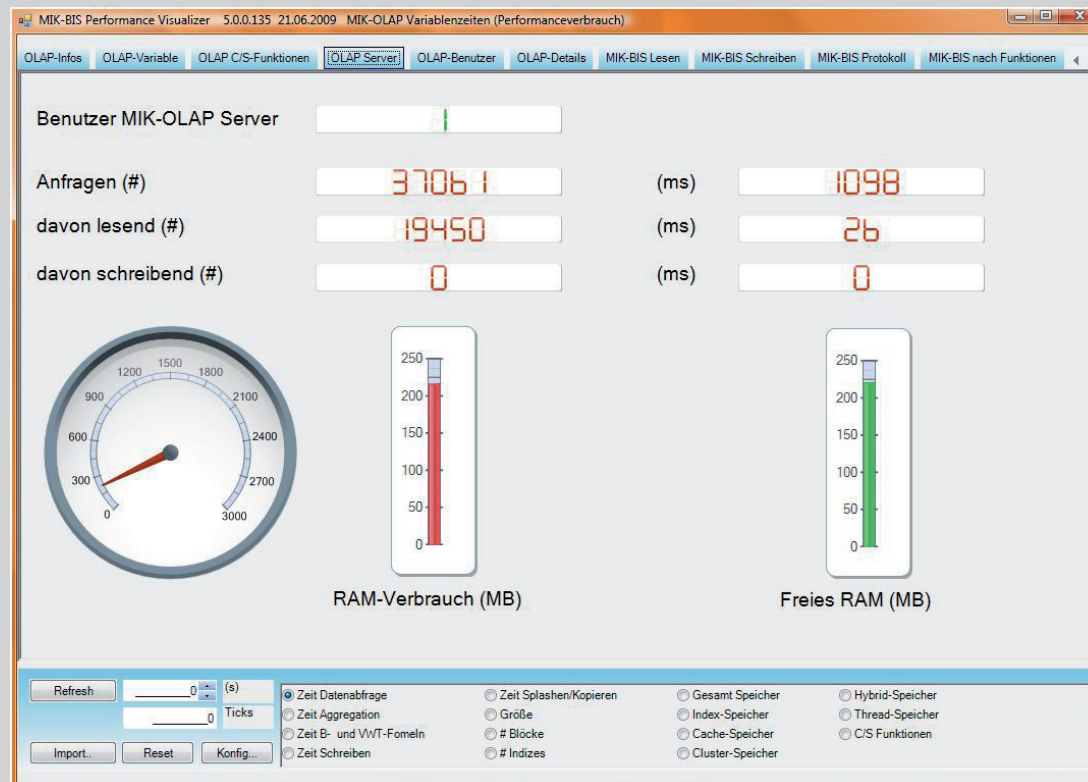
MIK-BIS Performance Visualizer 5.0.0.135 21.06.2009 MIK-OLAP Variablenzeiten (Performanceverbrauch)

OLAP-Infos | OLAP-Variable | OLAP C/S-Funktionen | OLAP Server | OLAP-Benutzer | OLAP-Details | MIK-BIS Lesen | MIK-BIS Schreiben | MIK-BIS Protokoll | MIK-BIS nach Funktionen

Benutzer MIK-OLAP Server 1

Anfragen (#) 37061 (ms) 1098

davon lesend (#) 19450 (ms) 26

davon schreibend (#) 0 (ms) 0

0 300 600 900 1200 1500 1800 2100 2400 2700 3000

250 200 150 100 50 0

RAM-Verbrauch (MB)

250 200 150 100 50 0

Freies RAM (MB)

Refresh 0 (s)
0 Ticks
Import.. Reset Konfig...

Zeit Datenabfrage
Zeit Aggregation
Zeit B- und VWT-Fomeln
Zeit Schreiben
Zeit Splashen/Kopieren
Größe
# Blöcke
# Indizes
Gesamt Speicher
Index-Speicher
Cache-Speicher
Cluster-Speicher
Hybrid-Speicher
Thread-Speicher
C/S Funktionen